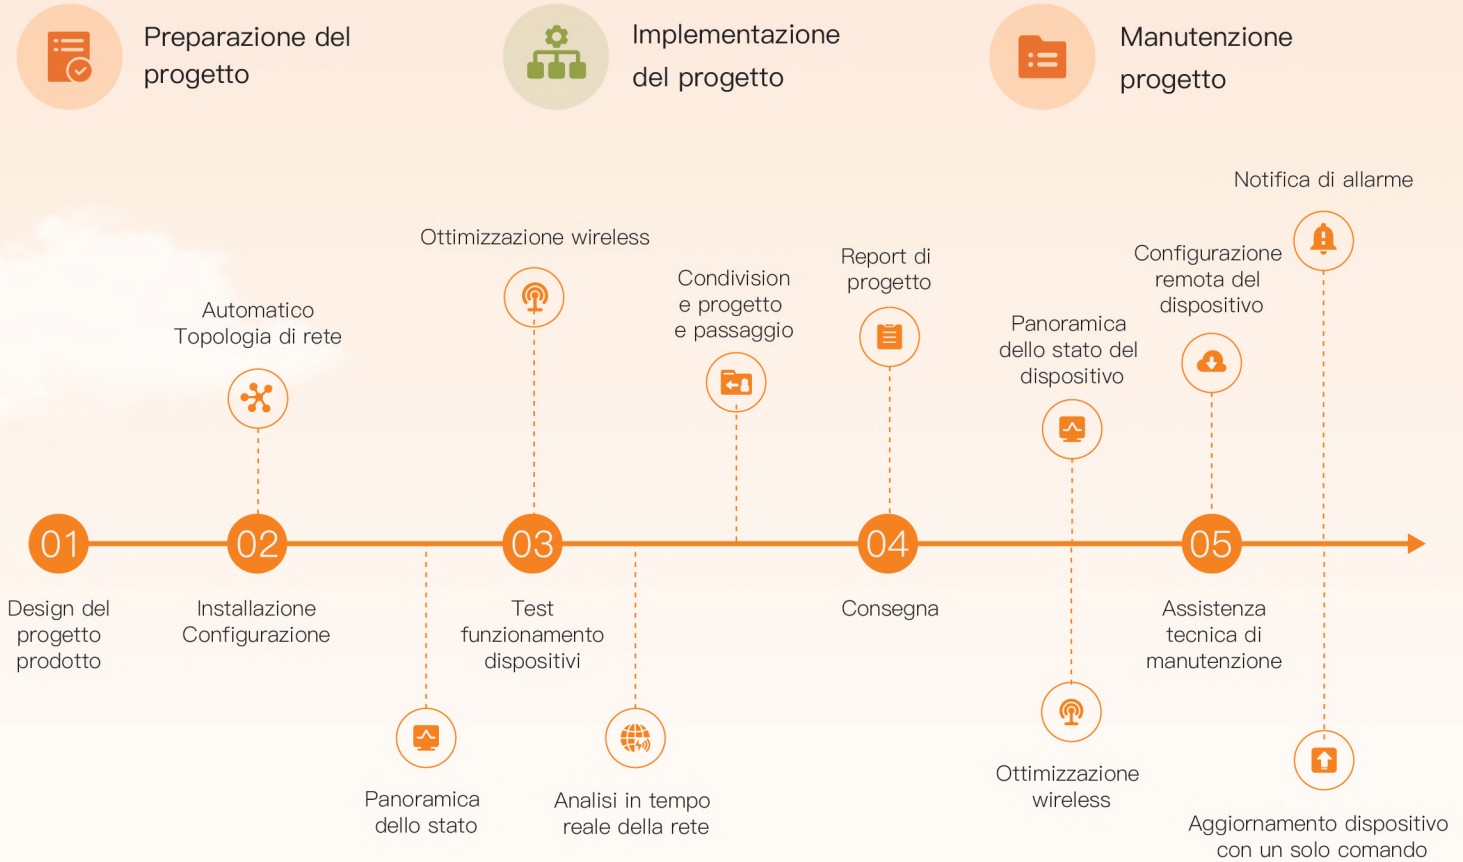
Preparazione del progetto

Implementazione del progetto

Manutenzione progetto

Notifica di allarme

Ottimizzazione wireless

Configurazione remota del dispositivo

Condivision e progetto e passaggio

Report di progetto

Automatico Topologia di rete

Panoramica dello stato del dispositivo

01

02

03

04

05

Design del progetto prodotto

Installazione Configurazione

Test funzionamento dispositivi

Consegna

Assistenza tecnica di manutenzione

Panoramica dello stato

Analisi in tempo reale della rete

Ottimizzazione wireless

Aggiornamento dispositivo con un solo comando